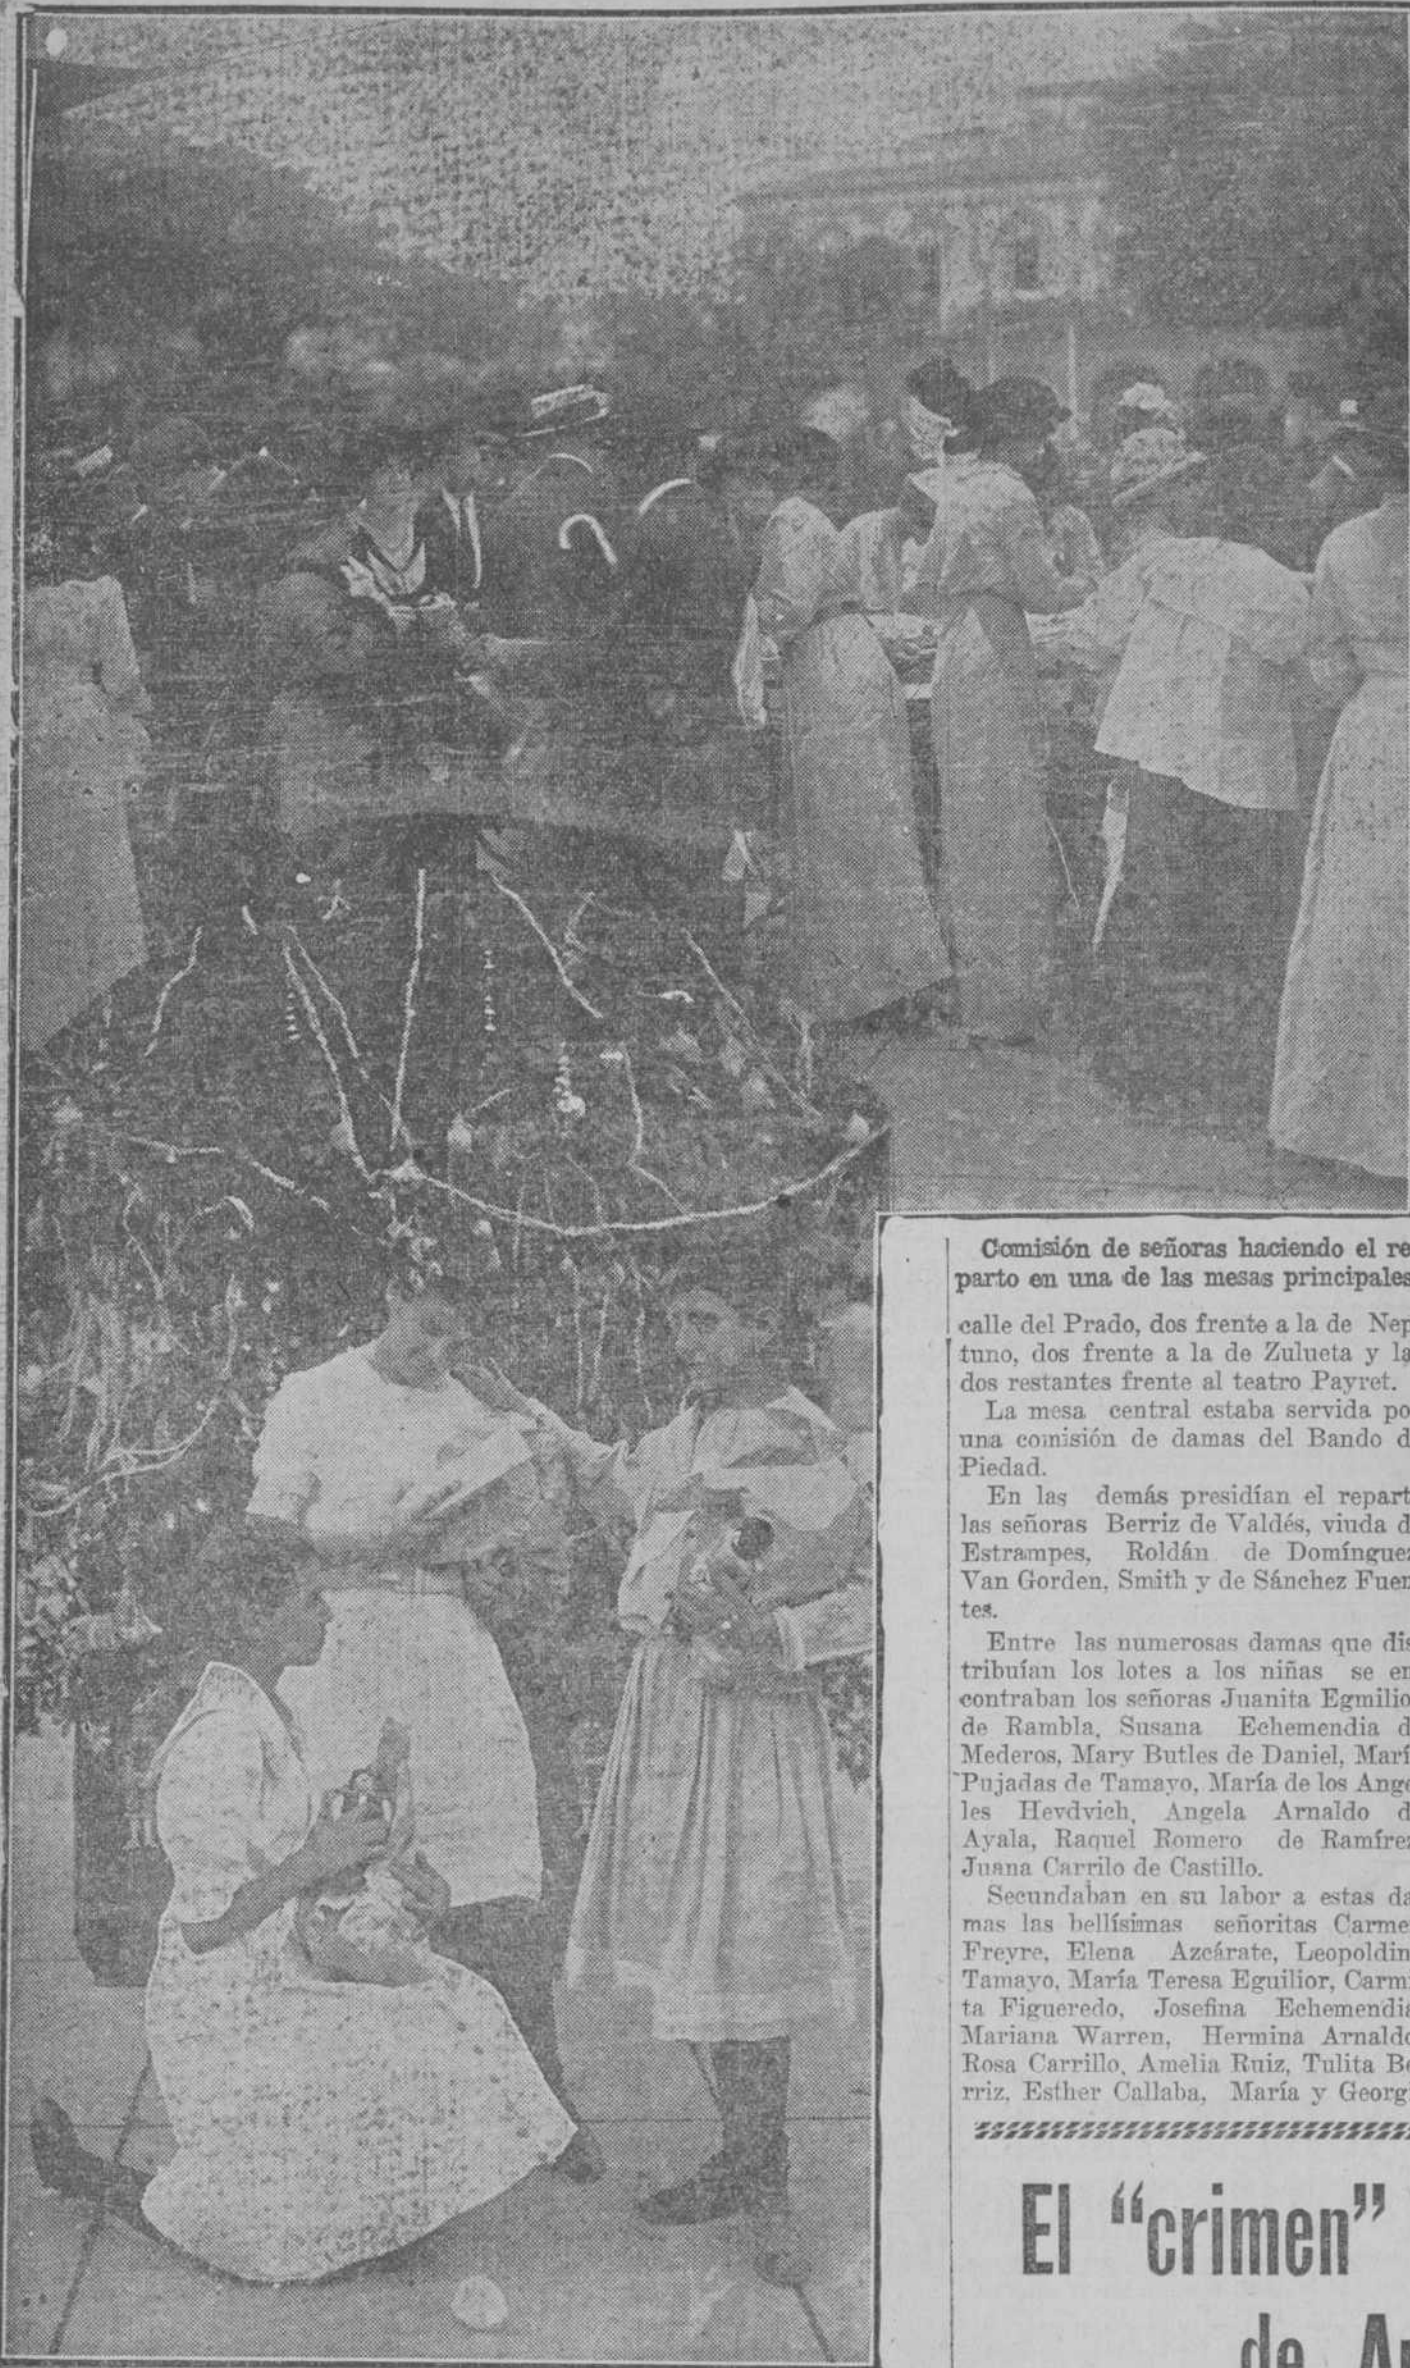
Comisión de señoras haciendo el re parto en una de las mesas principales

calle del Prado, dos frente a la de Nep tuno, dos frente a la de Zulueta y la dos restantes frente al teatro Payret.

La mesa central estaba servida po una comisión de damas del Bando d Piedad.

En las demás presidían el repart las señoras Berriz de Valdés, viuda d Estrampes, Roldán de Domínguez Van Gorden, Smith y de Sánchez Fuentes.

Entre las numerosas damas que dis tribuían los lotes a los niñas se en contraban los señoras Juanita Egmilio de Rambla, Susana Echemendia d Mederos, Mary Butles de Daniel, Marí Pujadas de Tamayo, María de los Ange les Hevdvich, Angela Arnaldo d Ayala, Raquel Romero de Ramírez Juana Carrilo de Castillo.

Secundaban en su labor a estas da mas las bellísimas señoritas Carme Freyre, Elena Azcárate, Leopoldin Tamayo, María Teresa Eguilior, Carm ta Figueredo, Josefina Echemendia Mariana Warren, Hermina Arnaldo Rosa Carrillo, Amelia Ruiz, Tulita Be rriz, Esther Callaba, María y Georg

El "crimen"

de A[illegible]